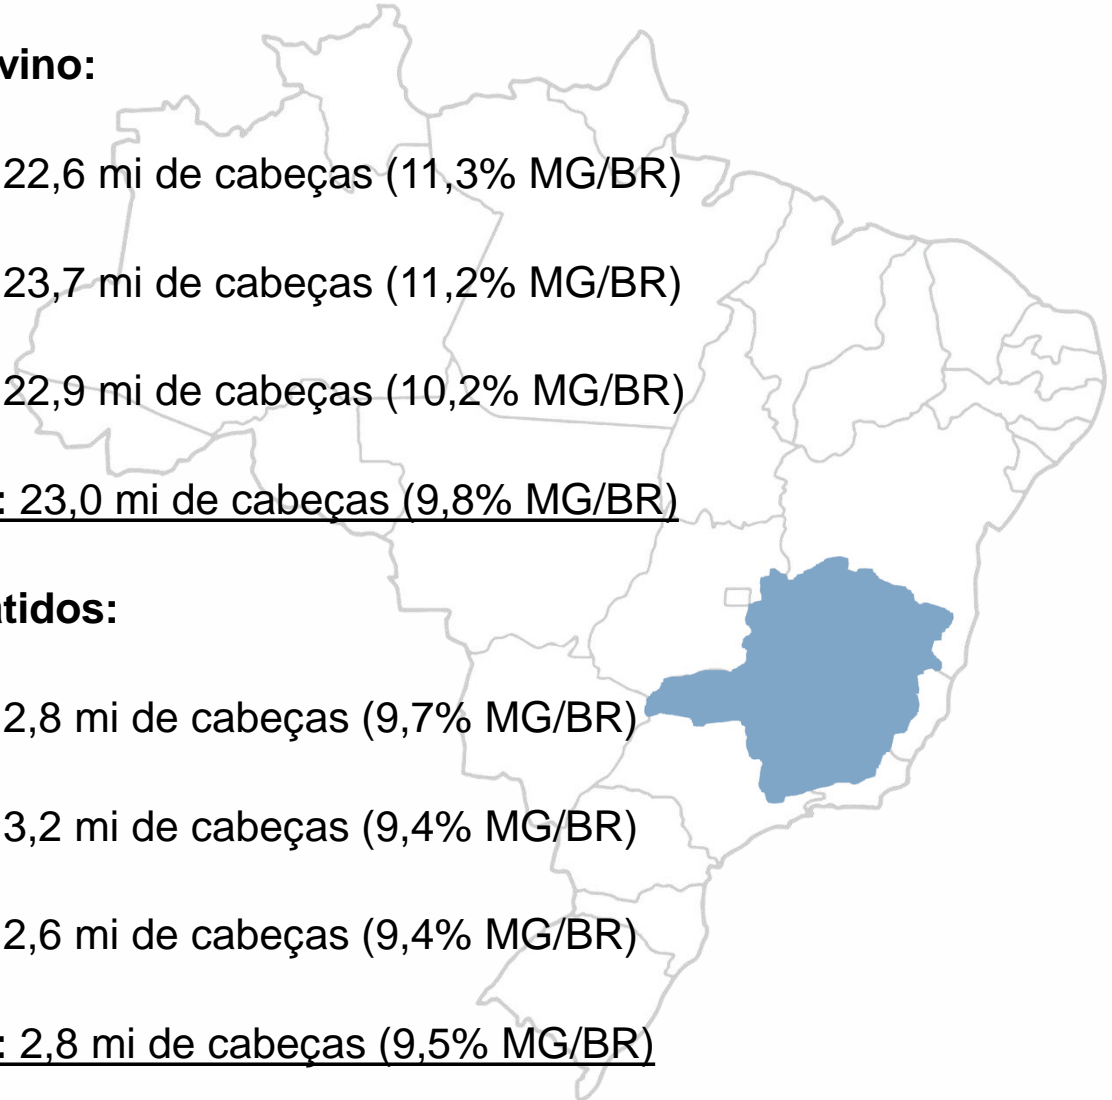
vino:

22,6 mi de cabeças (11,3% MG/BR)

23,7 mi de cabeças (11,2% MG/BR)

22,9 mi de cabeças (10,2% MG/BR)

: 23,0 mi de cabeças (9,8% MG/BR)

tidos:

2,8 mi de cabeças (9,7% MG/BR)

3,2 mi de cabeças (9,4% MG/BR)

2,6 mi de cabeças (9,4% MG/BR)

: 2,8 mi de cabeças (9,5% MG/BR)